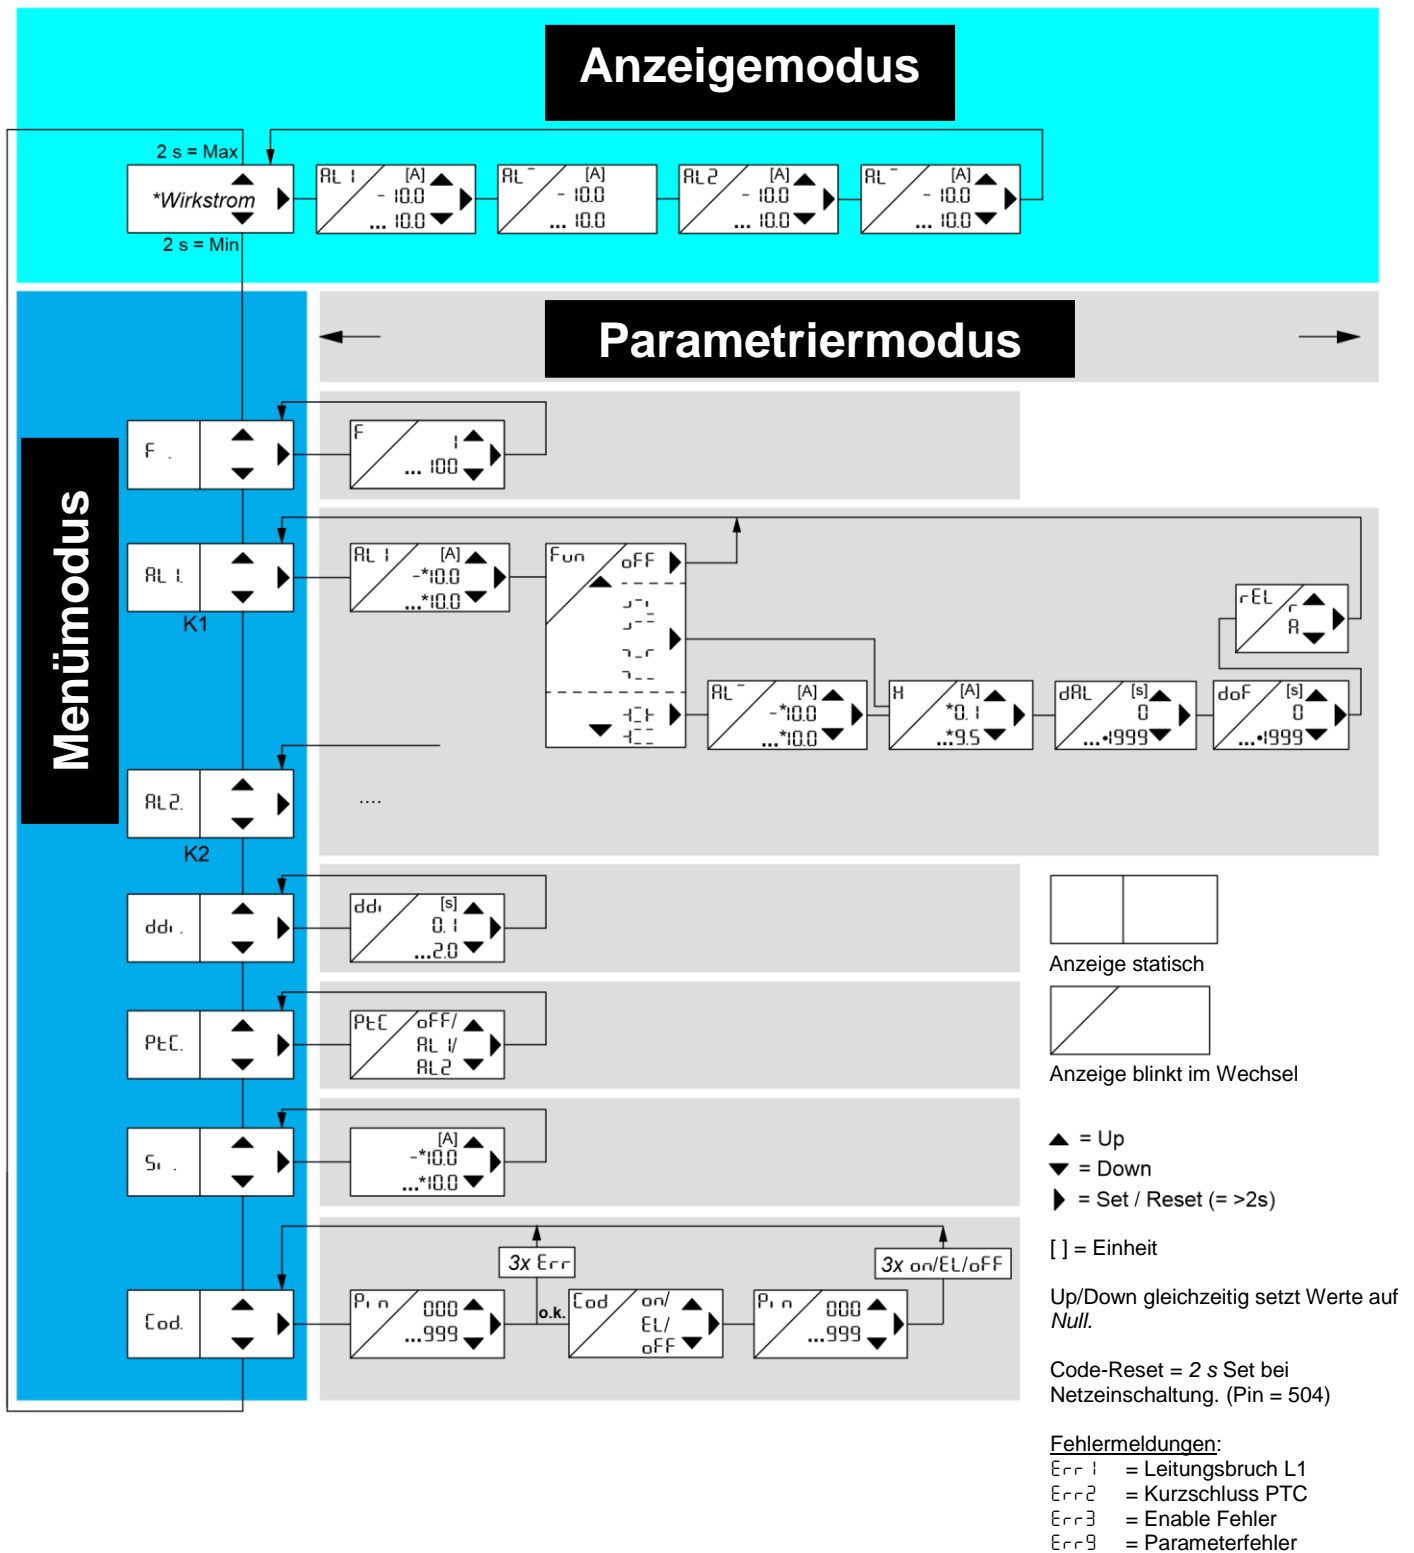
Anzeigemodus

2 s = Max
*Wirkstrom
2 s = Min

AL 1 [A] - 10.0 ... 10.0
AL‾ [A] - 10.0 ... 10.0
AL2 [A] - 10.0 ... 10.0
AL‾ [A] - 10.0 ... 10.0

Parametriermodus

Menümodus

F .
F 1 ... 100

AL 1.
K1
AL 1 [A] -*10.0 ...*10.0
Fun oFF
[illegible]
AL‾ [A] -*10.0 ...*10.0
H [A] *0.1 ...*9.5
dAL [s] 0 ...•1999
doF [s] 0 ...•1999
rEL r A

AL2.
K2
....

ddi .
ddi [s] 0.1 ...2.0

PtC.
PtC oFF/ AL 1/ AL2

Si .
[A] -*10.0 ...*10.0

Cod.
Pin 000 ...999
3x Err
o.k.
Cod on/ EL/ oFF
Pin 000 ...999
3x on/EL/oFF

Anzeige statisch

Anzeige blinkt im Wechsel

▲ = Up
▼ = Down
▶ = Set / Reset (= >2s)

[ ] = Einheit

Up/Down gleichzeitig setzt Werte auf Null.

Code-Reset = 2 s Set bei Netzeinschaltung. (Pin = 504)

Fehlermeldungen:
Err 1 = Leitungsbruch L1
Err2 = Kurzschluss PTC
Err3 = Enable Fehler
Err9 = Parameterfehler